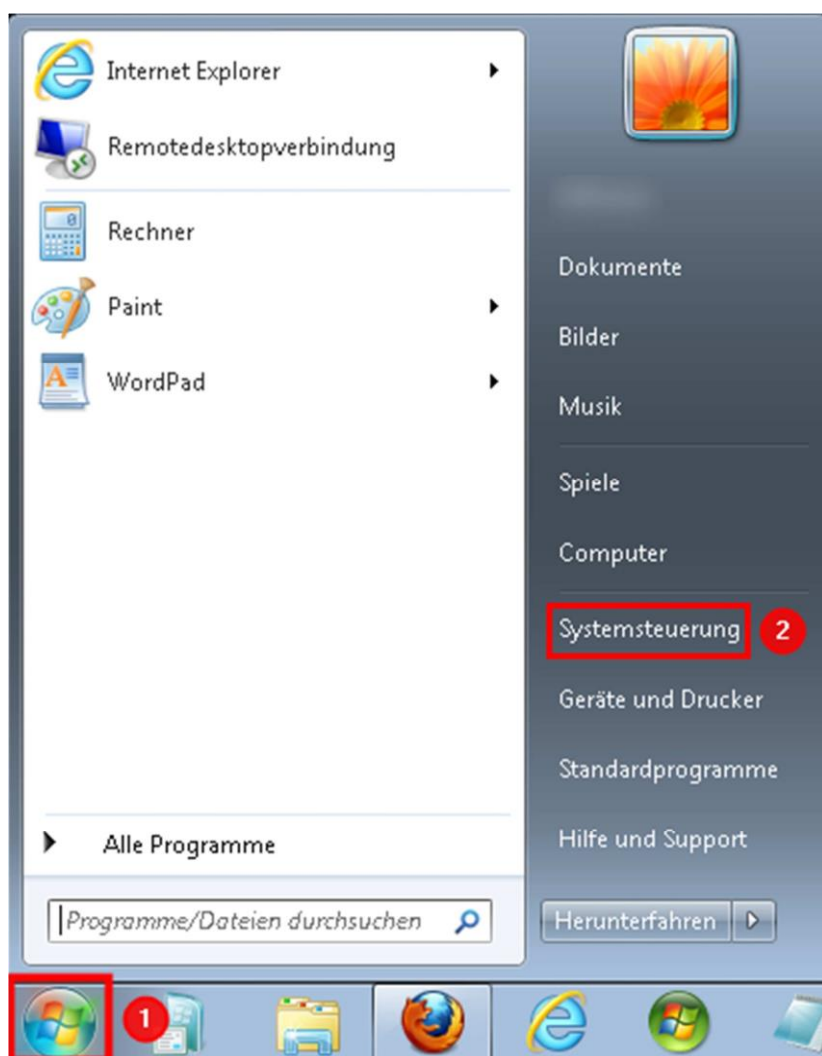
Internet Explorer

Remotedesktopverbindung

Rechner

Paint

WordPad

Alle Programme

Programme/Dateien durchsuchen

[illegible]

Dokumente

Bilder

Musik

Spiele

Computer

Systemsteuerung

2

Geräte und Drucker

Standardprogramme

Hilfe und Support

Herunterfahren

1